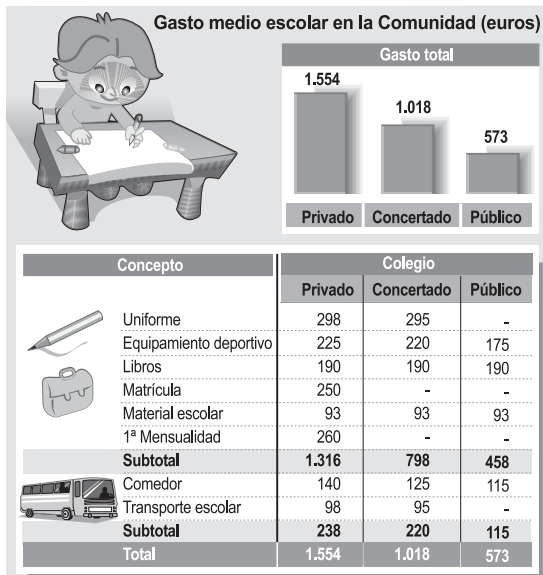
Gasto medio escolar en la Comunidad (euros)

Gasto total

1.554
1.018
573

Privado | Concertado | Público

| Concepto | Colegio | | |
|---|---|---|---|
| | Privado | Concertado | Público |
| Uniforme | 298 | 295 | - |
| Equipamiento deportivo | 225 | 220 | 175 |
| Libros | 190 | 190 | 190 |
| Matrícula | 250 | - | - |
| Material escolar | 93 | 93 | 93 |
| 1ª Mensualidad | 260 | - | - |
| Subtotal | 1.316 | 798 | 458 |
| Comedor | 140 | 125 | 115 |
| Transporte escolar | 98 | 95 | - |
| Subtotal | 238 | 220 | 115 |
| Total | 1.554 | 1.018 | 573 |